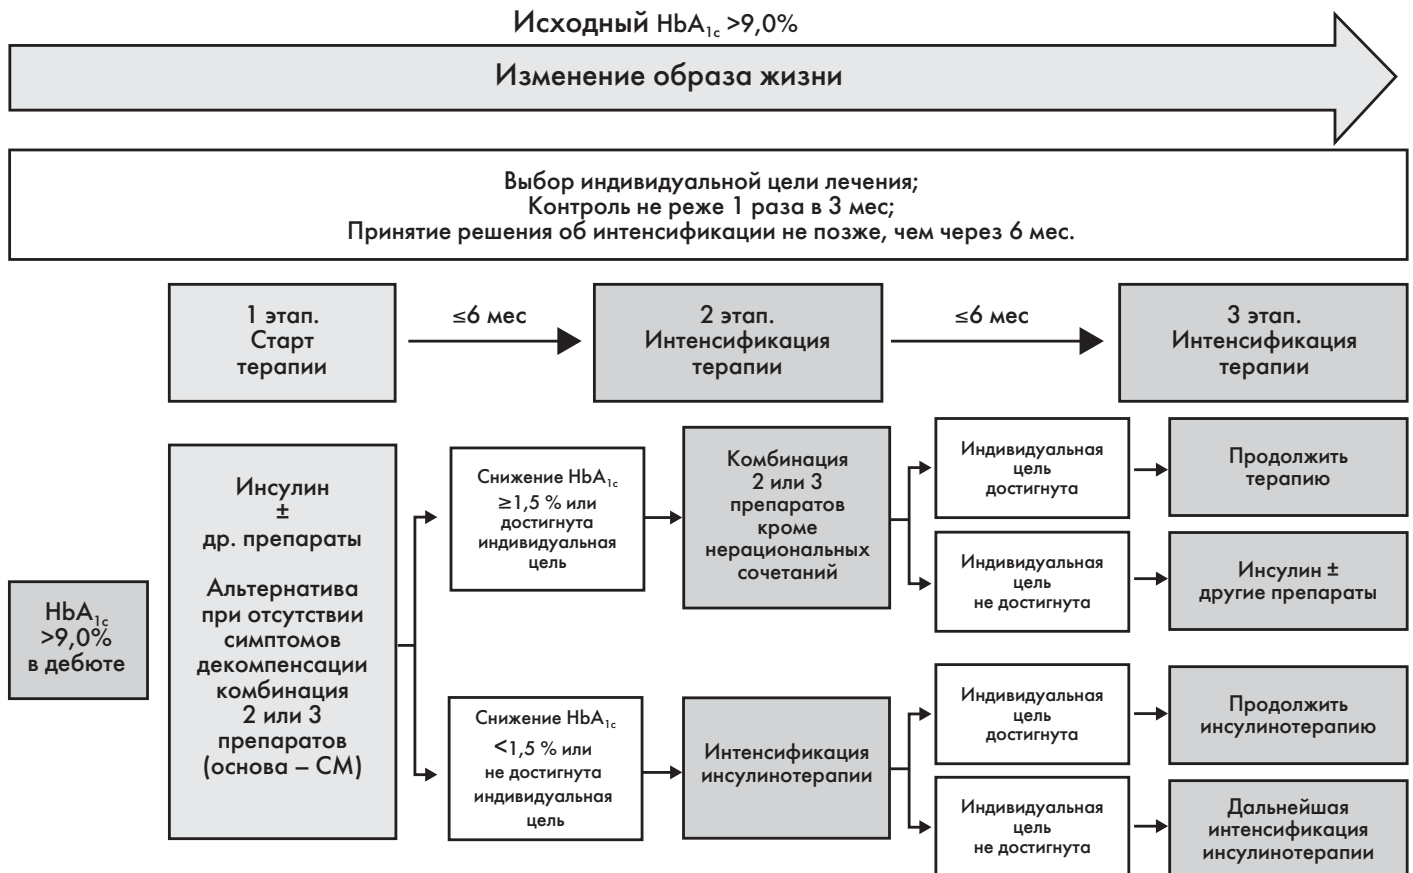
Исходный $HbA_{1c}$ >9,0%

Изменение образа жизни

Выбор индивидуальной цели лечения;
Контроль не реже 1 раза в 3 мес;
Принятие решения об интенсификации не позже, чем через 6 мес.

1 этап. Старт терапии

≤6 мес

2 этап. Интенсификация терапии

≤6 мес

3 этап. Интенсификация терапии

$HbA_{1c}$ >9,0% в дебюте

Инсулин ± др. препараты

Альтернатива при отсутствии симптомов декомпенсации комбинация 2 или 3 препаратов (основа – СМ)

Снижение $HbA_{1c}$ ≥1,5 % или достигнута индивидуальная цель

Комбинация 2 или 3 препаратов кроме нерациональных сочетаний

Индивидуальная цель достигнута

Продолжить терапию

Индивидуальная цель не достигнута

Инсулин ± другие препараты

Снижение $HbA_{1c}$ <1,5 % или не достигнута индивидуальная цель

Интенсификация инсулинотерапии

Индивидуальная цель достигнута

Продолжить инсулинотерапию

Индивидуальная цель не достигнута

Дальнейшая интенсификация инсулинотерапии